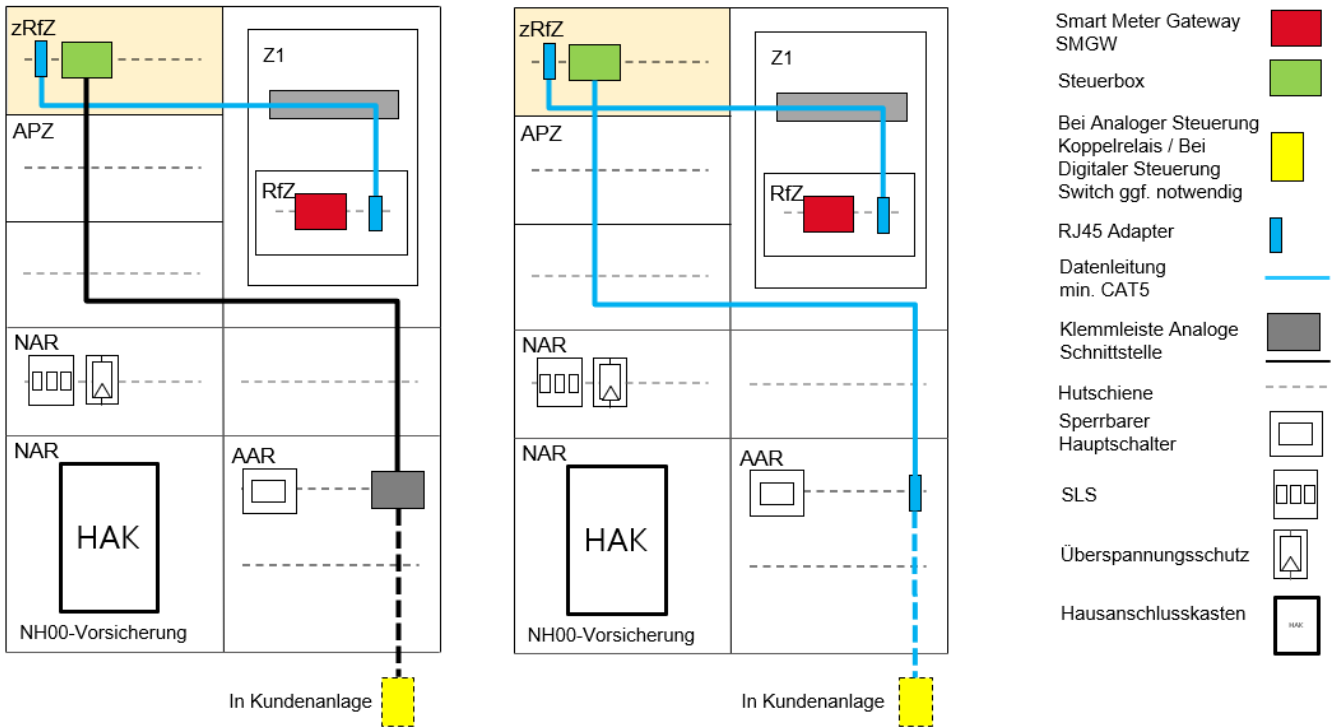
zRfZ

Z1

APZ

RfZ

NAR

NAR

AAR

HAK

NH00-Vorsicherung

In Kundenanlage

zRfZ

Z1

APZ

RfZ

NAR

NAR

AAR

HAK

NH00-Vorsicherung

In Kundenanlage

Smart Meter Gateway SMGW

Steuerbox

Bei Analoger Steuerung Koppelrelais / Bei Digitaler Steuerung Switch ggf. notwendig

RJ45 Adapter

Datenleitung min. CAT5

Klemmleiste Analoge Schnittstelle

Hutschiene

Sperrbarer Hauptschalter

SLS

Überspannungsschutz

Hausanschlusskasten

HAK